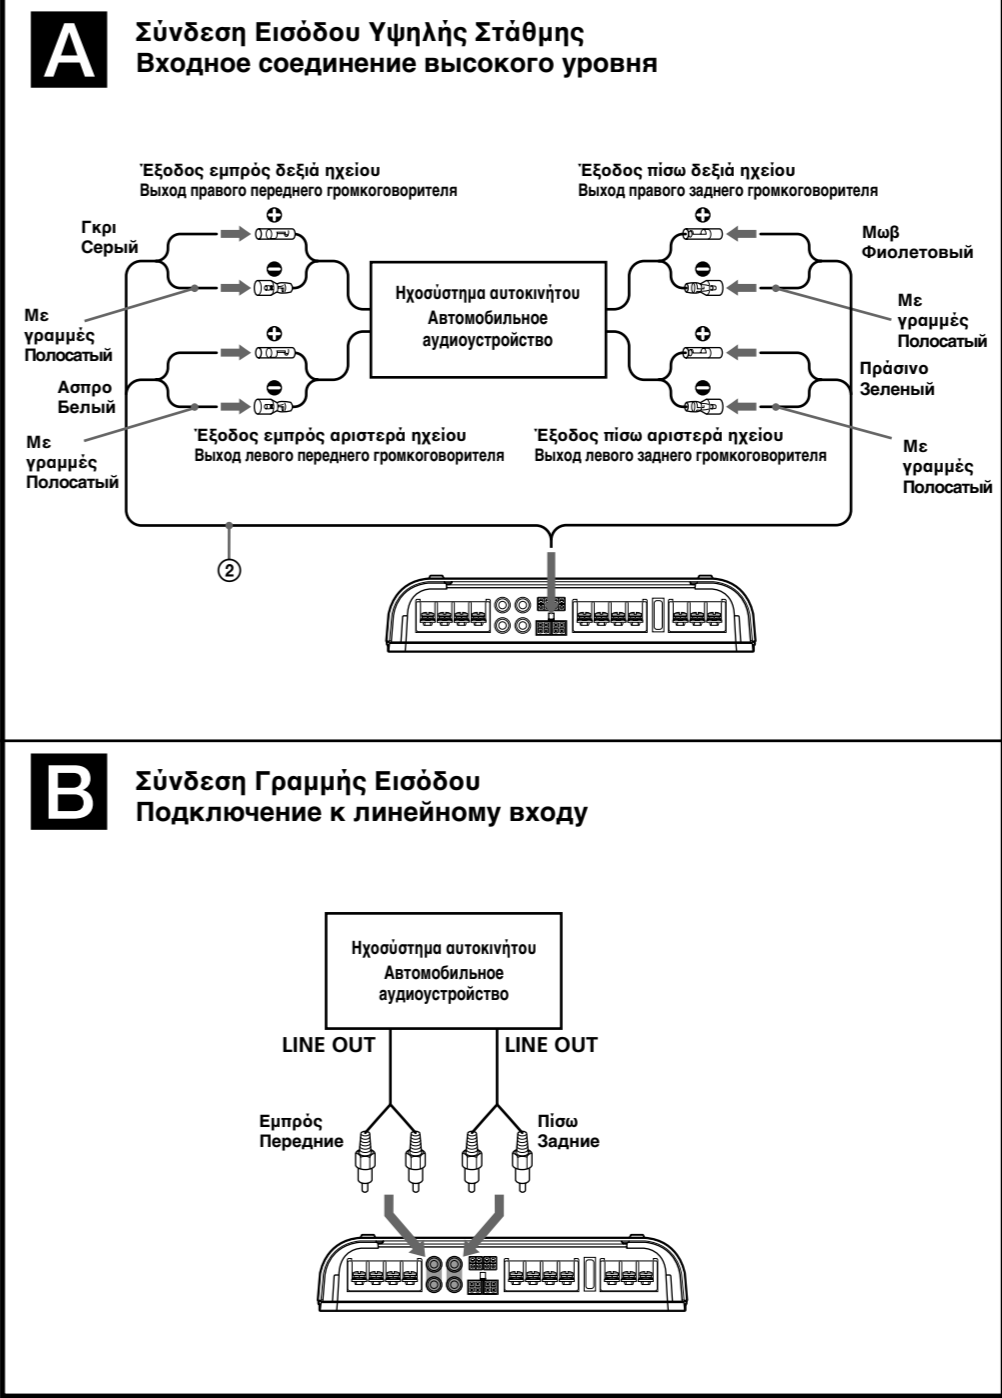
A

Σύνδεση Εισόδου Υψηλής Στάθμης
Входное соединение высокого уровня

Έξοδος εμπρός δεξιά ηχείου
Выход правого переднего громкоговорителя

Έξοδος πίσω δεξιά ηχείου
Выход правого заднего громкоговорителя

Γκρι
Серый

Με γραμμές
Полосатый

Ηχοσύστημα αυτοκινήτου
Автомобильное аудиоустройство

Μωβ
Фиолетовый

Με γραμμές
Полосатый

Ασπρο
Белый

Με γραμμές
Полосатый

Πράσινο
Зеленый

Με γραμμές
Полосатый

Έξοδος εμπρός αριστερά ηχείου
Выход левого переднего громкоговорителя

Έξοδος πίσω αριστερά ηχείου
Выход левого заднего громкоговорителя

2

B

Σύνδεση Γραμμής Εισόδου
Подключение к линейному входу

Ηχοσύστημα αυτοκινήτου
Автомобильное аудиоустройство

LINE OUT

LINE OUT

Εμπρός
Передние

Πίσω
Задние